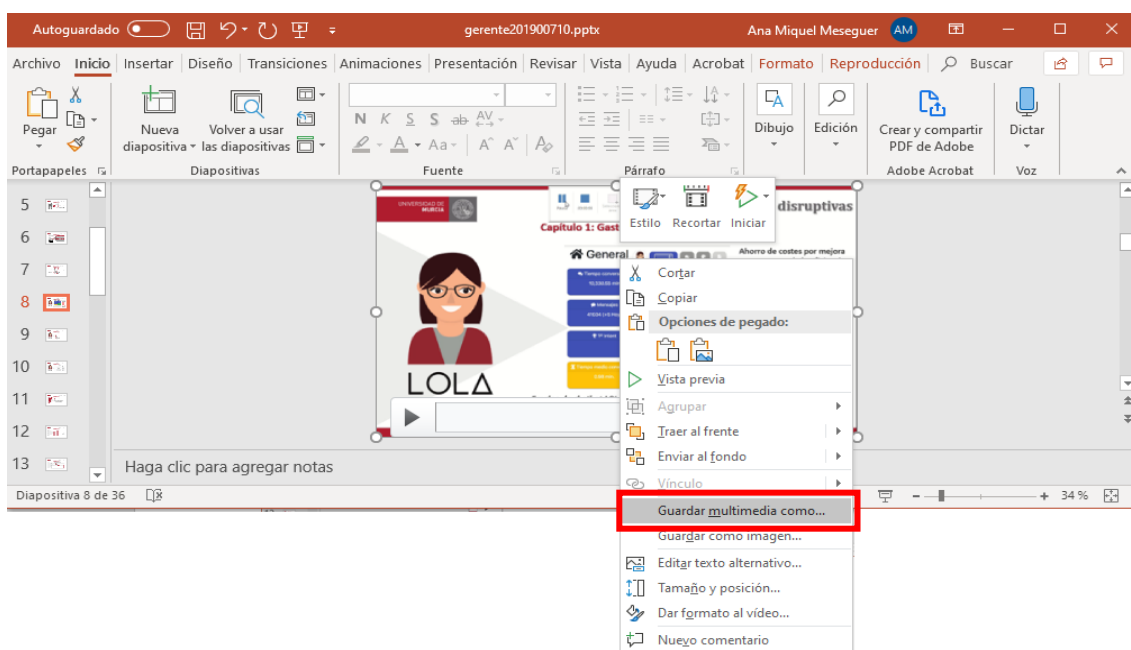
Autoguardado gerente201900710.pptx Ana Miquel Meseguer AM

Archivo Inicio Insertar Diseño Transiciones Animaciones Presentación Revisar Vista Ayuda Acrobat Formato Reproducción Buscar

Pegar Nueva diapositiva Volver a usar las diapositivas Dibujo Edición Crear y compartir PDF de Adobe Dictar

Portapapeles Diapositivas Fuente Párrafo Adobe Acrobat Voz

5
6
7
8
9
10
11
12
13

Estilo Recortar Iniciar

disruptivas

Capítulo 1: Gast

General

Ahorro de costes por mejora

LOLA

Cortar
Copiar
Opciones de pegado:
Vista previa
Agrupar
Traer al frente
Enviar al fondo
Vínculo
Guardar multimedia como...
Guardar como imagen...
Editar texto alternativo...
Tamaño y posición...
Dar formato al vídeo...
Nuevo comentario

Haga clic para agregar notas

Diapositiva 8 de 36

34 %